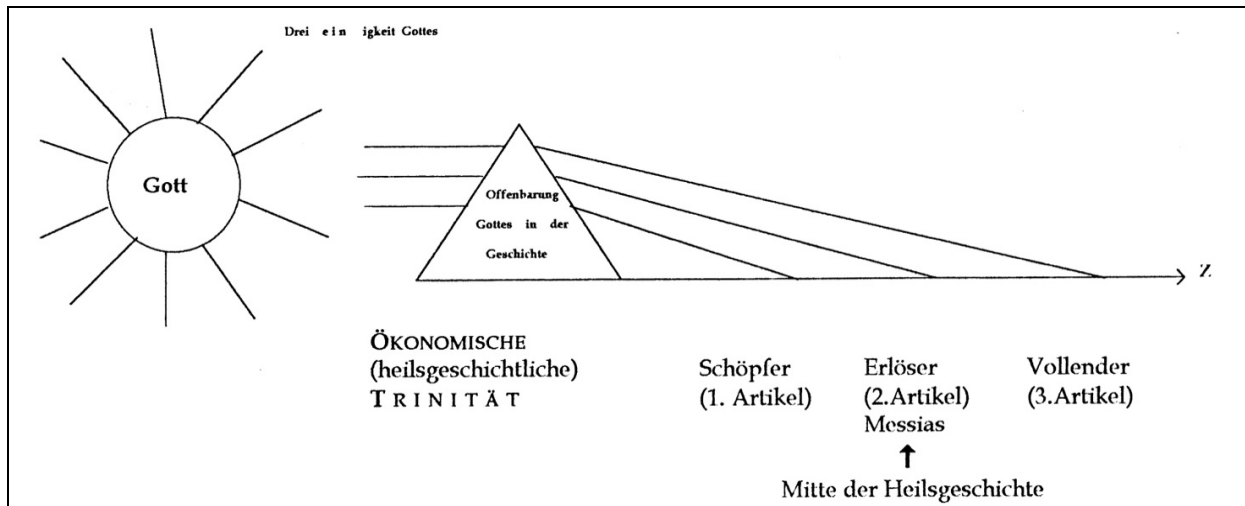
Drei ein igkeit Gottes

Gott

Offenbarung Gottes in der Geschichte

Z

ÖKONOMISCHE (heilsgeschichtliche) TRINITÄT

Schöpfer (1. Artikel)

Erlöser (2.Artikel) Messias

Vollender (3.Artikel)

↑

Mitte der Heilsgeschichte